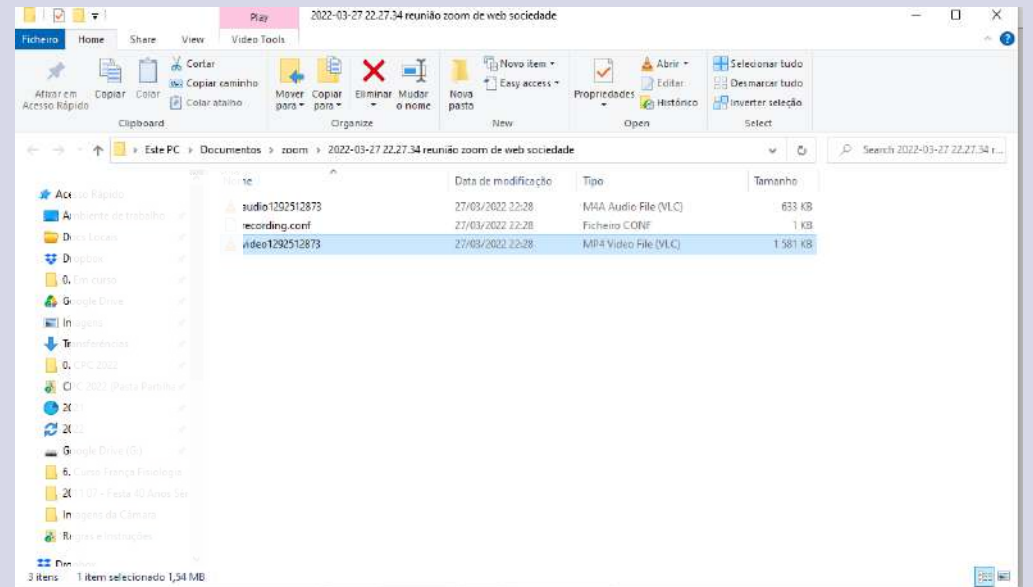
Play
2022-03-27 22.27.34 reunião zoom de web sociedade

Ficheiro Home Share View Video Tools

Afixar em Acesso Rápido
Copiar
Colar
Cortar
Copiar caminho
Colar atalho
Clipboard

Mover para
Copiar para
Eliminar
Mudar o nome
Organize

Nova pasta
Novo item
Easy access
New

Propriedades
Abrir
Editar
Histórico
Open

Selecionar tudo
Desmarcar tudo
Inverter seleção
Select

Este PC › Documentos › zoom › 2022-03-27 22.27.34 reunião zoom de web sociedade

Search 2022-03-27 22.27.34 r...

Acesso Rápido
Ambiente de trabalho
Docs Locais
Dropbox
0. Em curso
Google Drive
Imagens
Transferências
0. CPC 2022
CPC 2022 (Pasta Partilha
20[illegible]
20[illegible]
Google Drive (G:)
6. Curso Terapia Fisiologia
20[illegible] 07 - Festa 40 Anos Se
Imagens da Câmara
Regras e Instruções
Dropbox

| Nome | Data de modificação | Tipo | Tamanho |
|---|---|---|---|
| audio1292512873 | 27/03/2022 22:28 | M4A Audio File (VLC) | 633 KB |
| recording.conf | 27/03/2022 22:28 | Ficheiro CONF | 1 KB |
| video1292512873 | 27/03/2022 22:28 | MP4 Video File (VLC) | 1 581 KB |

3 itens 1 item selecionado 1,54 MB